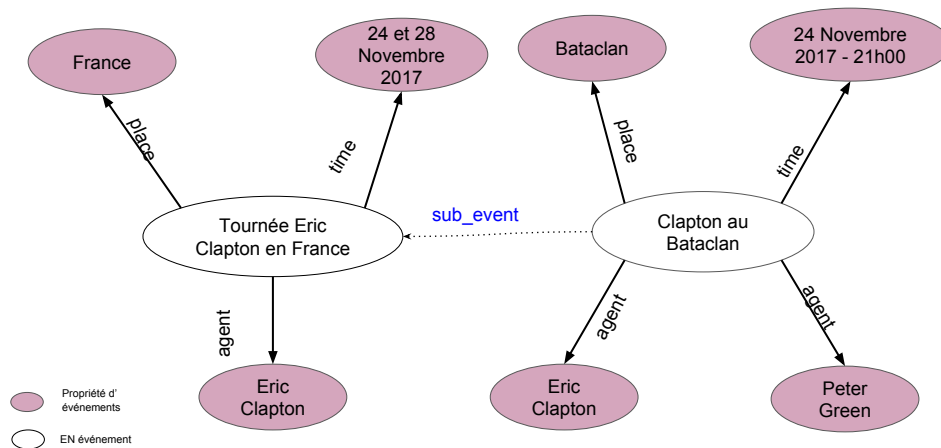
France

24 et 28 Novembre 2017

Bataclan

24 Novembre 2017 - 21h00

place

time

place

time

Tournée Eric Clapton en France

sub_event

Clapton au Bataclan

agent

agent

agent

Eric Clapton

Eric Clapton

Peter Green

Propriété d' événements

EN événement